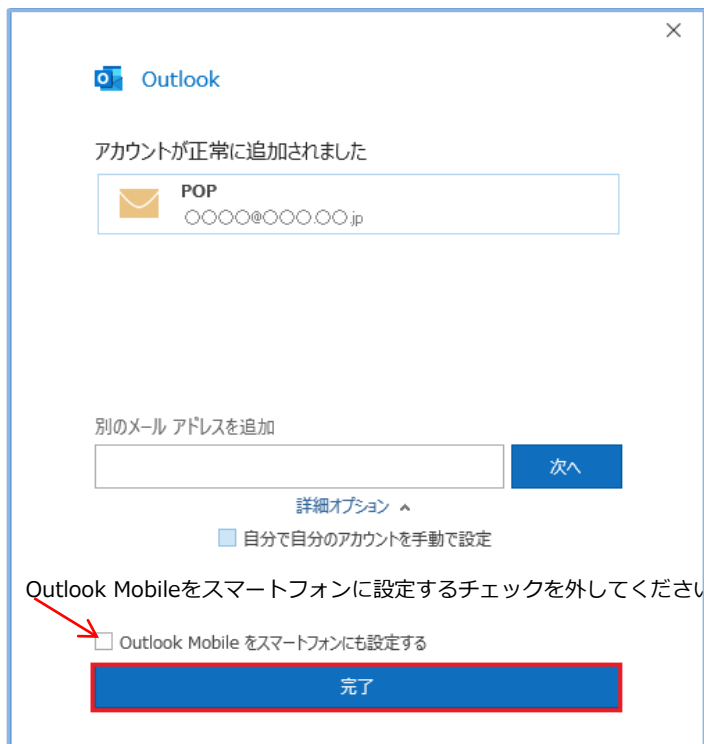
×

Outlook

アカウントが正常に追加されました

POP
○○○○@○○○.○○.jp

別のメール アドレスを追加

次へ

詳細オプション ^

自分で自分のアカウントを手動で設定

Outlook Mobileをスマートフォンに設定するチェックを外してくださ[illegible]

Outlook Mobile をスマートフォンにも設定する

完了